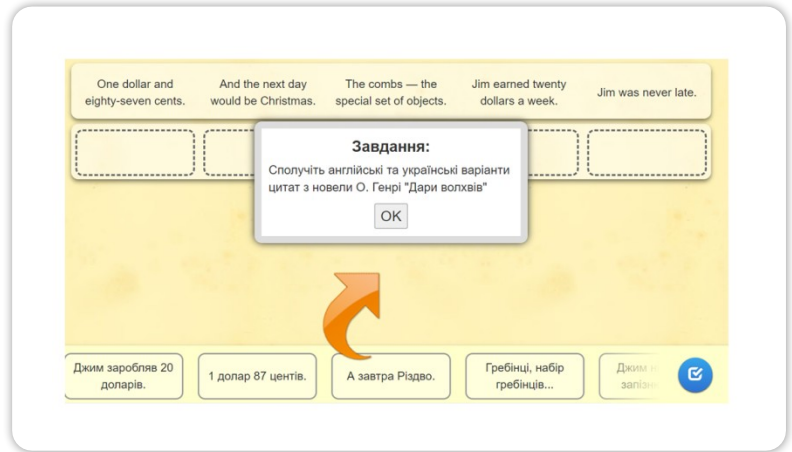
One dollar and eighty-seven cents.

And the next day would be Christmas.

The combs — the special set of objects.

Jim earned twenty dollars a week.

Jim was never late.

Завдання:

Сполучіть англійські та українські варіанти цитат з новели О. Генрі "Дари волхвів"

OK

Джим заробляв 20 доларів.

1 долар 87 центів.

А завтра Різдво.

Гребінці, набір гребінців...

Джим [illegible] запіз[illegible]